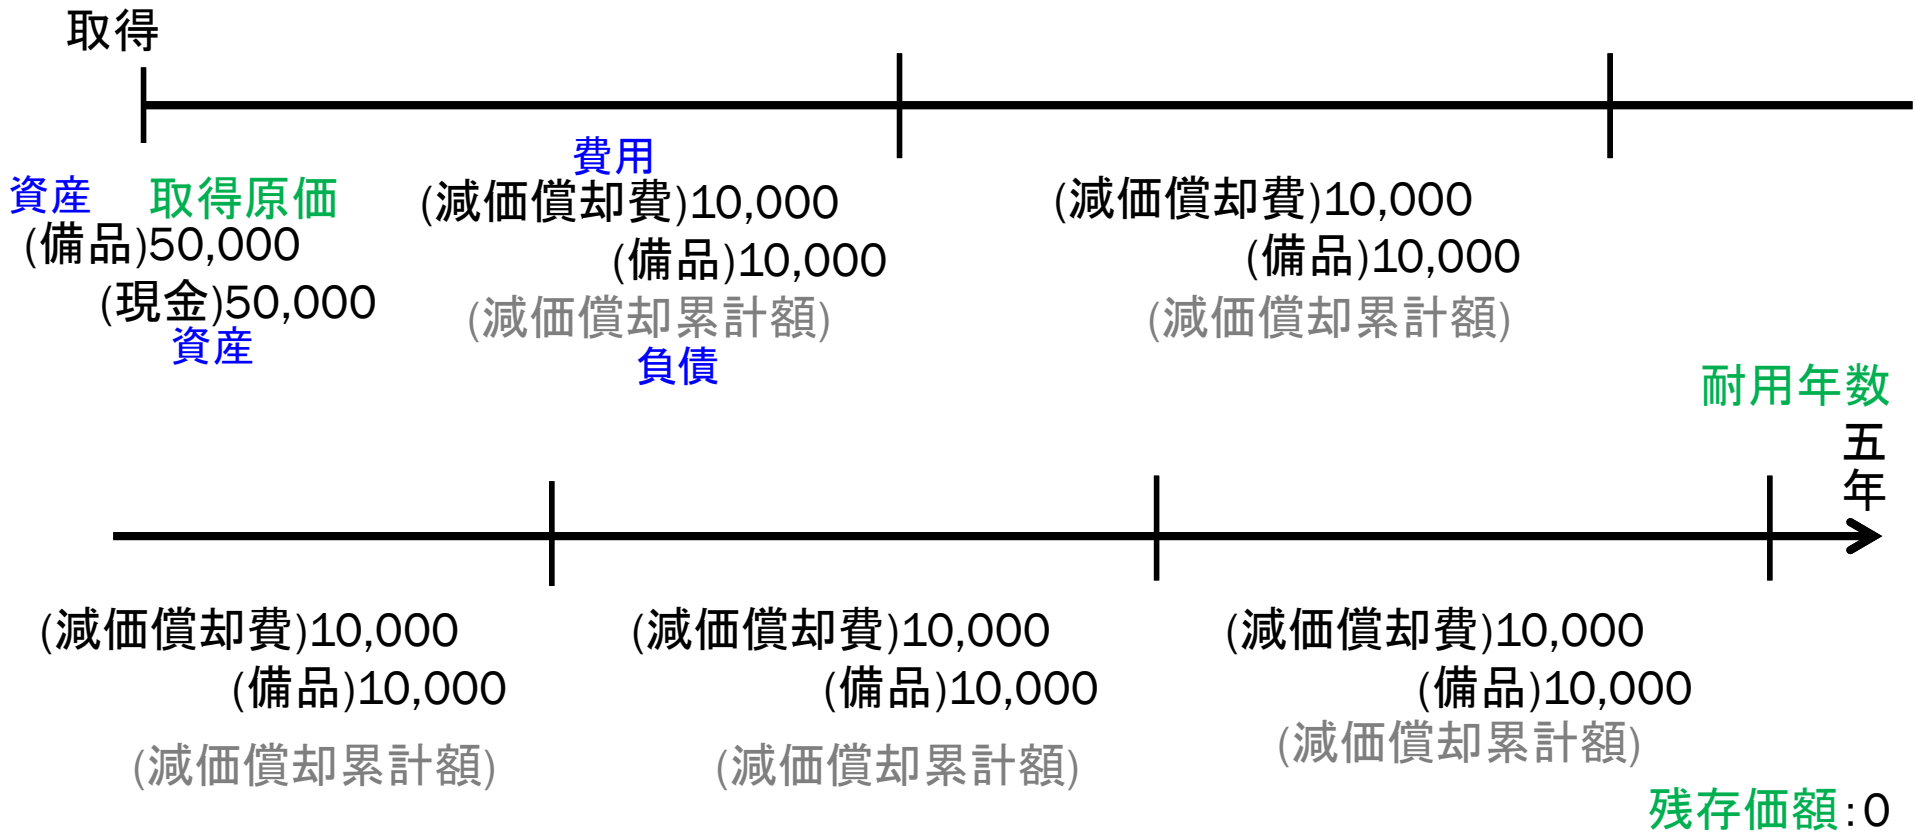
取得

資産 取得原価
(備品)50,000
(現金)50,000
資産

費用
(減価償却費)10,000
(備品)10,000
(減価償却累計額)
負債

(減価償却費)10,000
(備品)10,000
(減価償却累計額)

耐用年数
五年

(減価償却費)10,000
(備品)10,000
(減価償却累計額)

(減価償却費)10,000
(備品)10,000
(減価償却累計額)

(減価償却費)10,000
(備品)10,000
(減価償却累計額)

残存価額:0